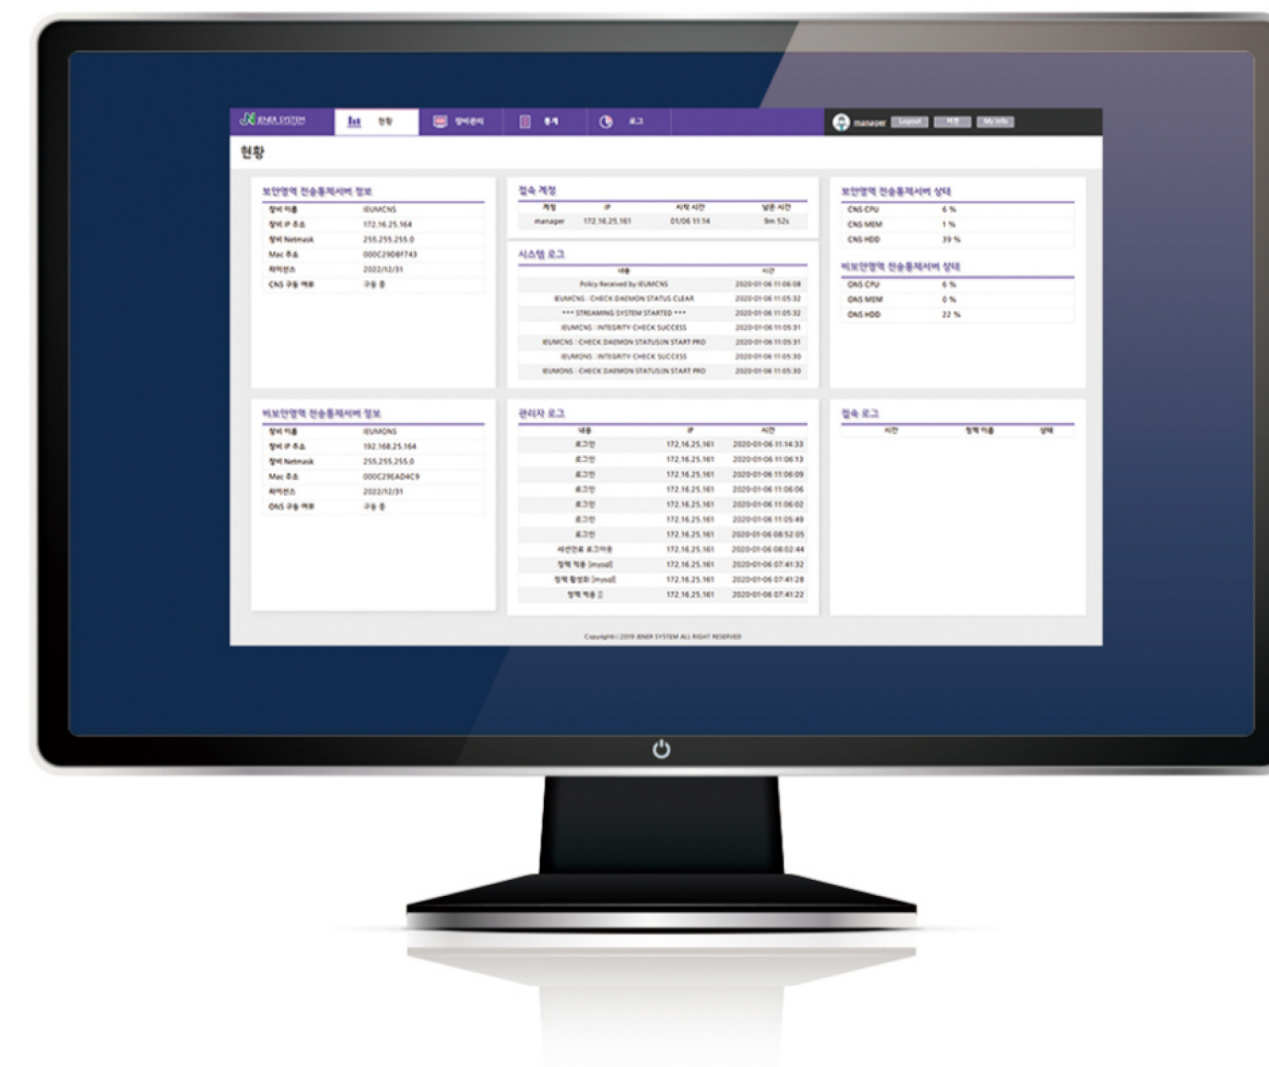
JENER SYSTEM 현황 장비관리 통계 로그 manager Logout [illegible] My Info

현황

보안영역 전송통제서버 정보

| | |
|---|---|
| 장비 이름 | IEUMCNS |
| 장비 IP 주소 | 172.16.25.164 |
| 장비 Netmask | 255.255.255.0 |
| Mac 주소 | 000C290BF743 |
| 라이센스 | 2022/12/31 |
| CNS 구동 여부 | 구동 중 |

접속 계정

| 계정 | IP | 시작 시간 | 남은 시간 |
|---|---|---|---|
| manager | 172.16.25.161 | 01/06 11:14 | 9m 52s |

시스템 로그

| 내용 | 시간 |
|---|---|
| Policy Received by IEUMCNS | 2020-01-06 11:06:08 |
| IEUMCNS : CHECK DAEMON STATUS CLEAR | 2020-01-06 11:05:32 |
| *** STREAMING SYSTEM STARTED *** | 2020-01-06 11:05:32 |
| IEUMCNS : INTEGRITY CHECK SUCCESS | 2020-01-06 11:05:31 |
| IEUMCNS : CHECK DAEMON STATUSIN START PRO | 2020-01-06 11:05:31 |
| IEUMONS : INTEGRITY CHECK SUCCESS | 2020-01-06 11:05:30 |
| IEUMONS : CHECK DAEMON STATUSIN START PRO | 2020-01-06 11:05:30 |

보안영역 전송통제서버 상태

| | |
|---|---|
| CNS CPU | 6 % |
| CNS MEM | 1 % |
| CNS HDD | 39 % |

비보안영역 전송통제서버 상태

| | |
|---|---|
| ONS CPU | 6 % |
| ONS MEM | 0 % |
| ONS HDD | 22 % |

비보안영역 전송통제서버 정보

| | |
|---|---|
| 장비 이름 | IEUMONS |
| 장비 IP 주소 | 192.168.25.164 |
| 장비 Netmask | 255.255.255.0 |
| Mac 주소 | 000C29EAD4C9 |
| 라이센스 | 2022/12/31 |
| ONS 구동 여부 | 구동 중 |

관리자 로그

| 내용 | IP | 시간 |
|---|---|---|
| 로그인 | 172.16.25.161 | 2020-01-06 11:14:33 |
| 로그인 | 172.16.25.161 | 2020-01-06 11:06:13 |
| 로그인 | 172.16.25.161 | 2020-01-06 11:06:09 |
| 로그인 | 172.16.25.161 | 2020-01-06 11:06:06 |
| 로그인 | 172.16.25.161 | 2020-01-06 11:06:02 |
| 로그인 | 172.16.25.161 | 2020-01-06 11:05:49 |
| 로그인 | 172.16.25.161 | 2020-01-06 08:52:05 |
| 세션만료 로그아웃 | 172.16.25.161 | 2020-01-06 08:02:44 |
| 정책 적용 [mysql] | 172.16.25.161 | 2020-01-06 07:41:32 |
| 정책 활성화 [mysql] | 172.16.25.161 | 2020-01-06 07:41:28 |
| 정책 적용 [] | 172.16.25.161 | 2020-01-06 07:41:22 |

접속 로그

| 시간 | 정책 이름 | 상태 |
|---|---|---|

Copyright © 2019 JENER SYSTEM ALL RIGHT RESERVED